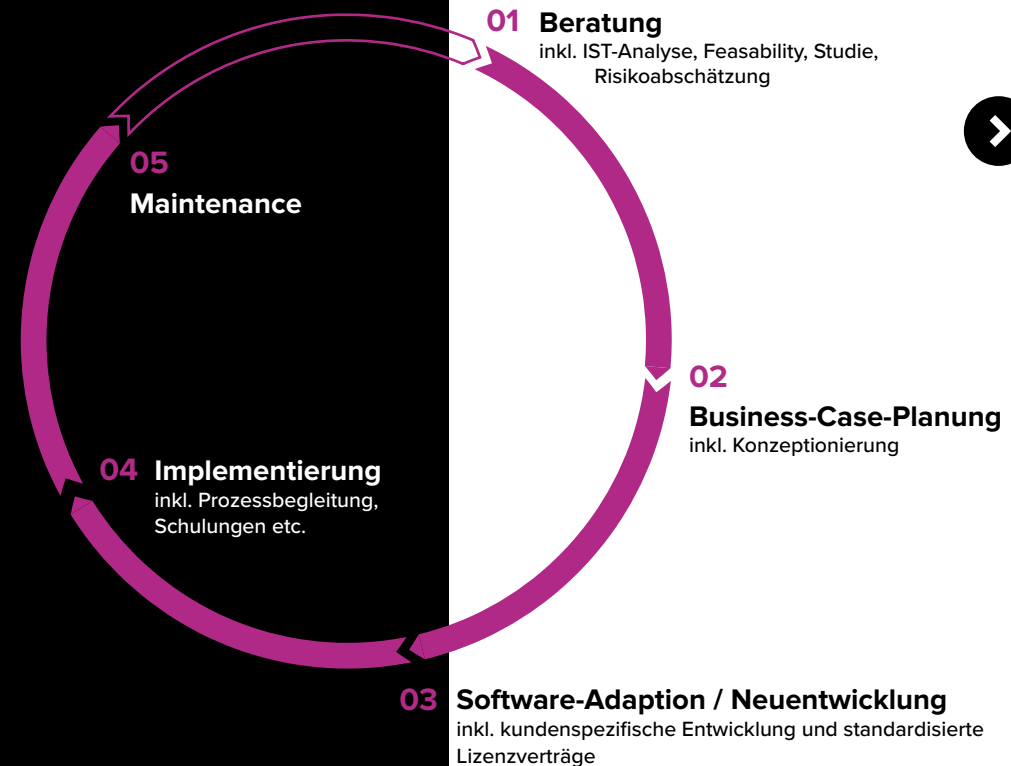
01 Beratung
inkl. IST-Analyse, Feasability, Studie, Risikoabschätzung

05
Maintenance

02
Business-Case-Planung
inkl. Konzeptionierung

04 Implementierung
inkl. Prozessbegleitung, Schulungen etc.

03 Software-Adaption / Neuentwicklung
inkl. kundenspezifische Entwicklung und standardisierte Lizenzverträge